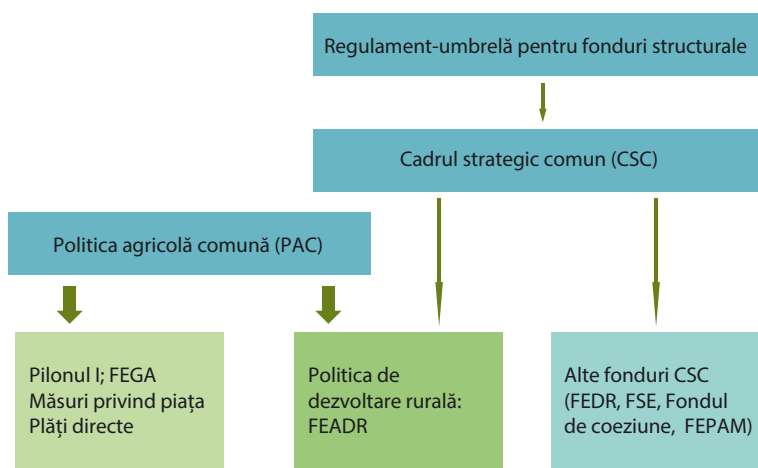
Regulament-umbrelă pentru fonduri structurale

Cadrul strategic comun (CSC)

Politica agricolă comună (PAC)

Pilonul I; FEGA
Măsuri privind piața
Plăți directe

Politica de dezvoltare rurală: FEADR

Alte fonduri CSC (FEDR, FSE, Fondul de coeziune, FEPAM)